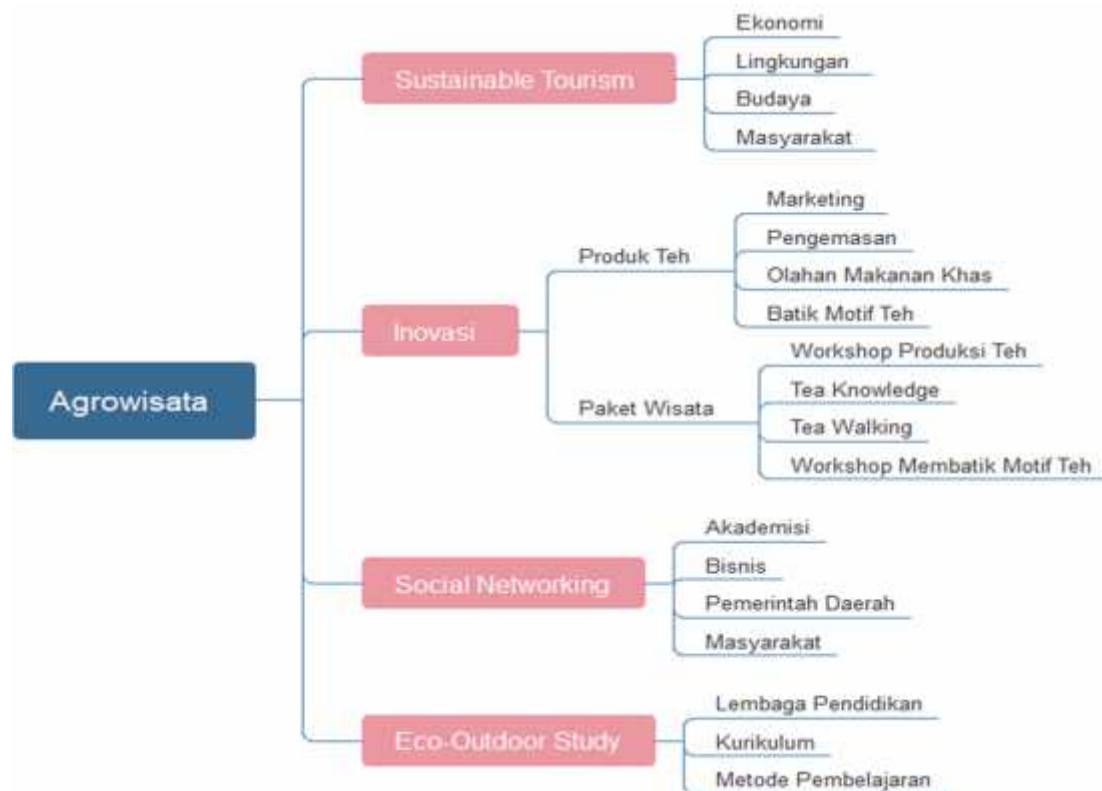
Agrowisata

Sustainable Tourism
Ekonomi
Lingkungan
Budaya
Masyarakat

Inovasi
Produk Teh
Marketing
Pengemasan
Olahan Makanan Khas
Batik Motif Teh
Paket Wisata
Workshop Produksi Teh
Tea Knowledge
Tea Walking
Workshop Membatik Motif Teh

Social Networking
Akademisi
Bisnis
Pemerintah Daerah
Masyarakat

Eco-Outdoor Study
Lembaga Pendidikan
Kurikulum
Metode Pembelajaran